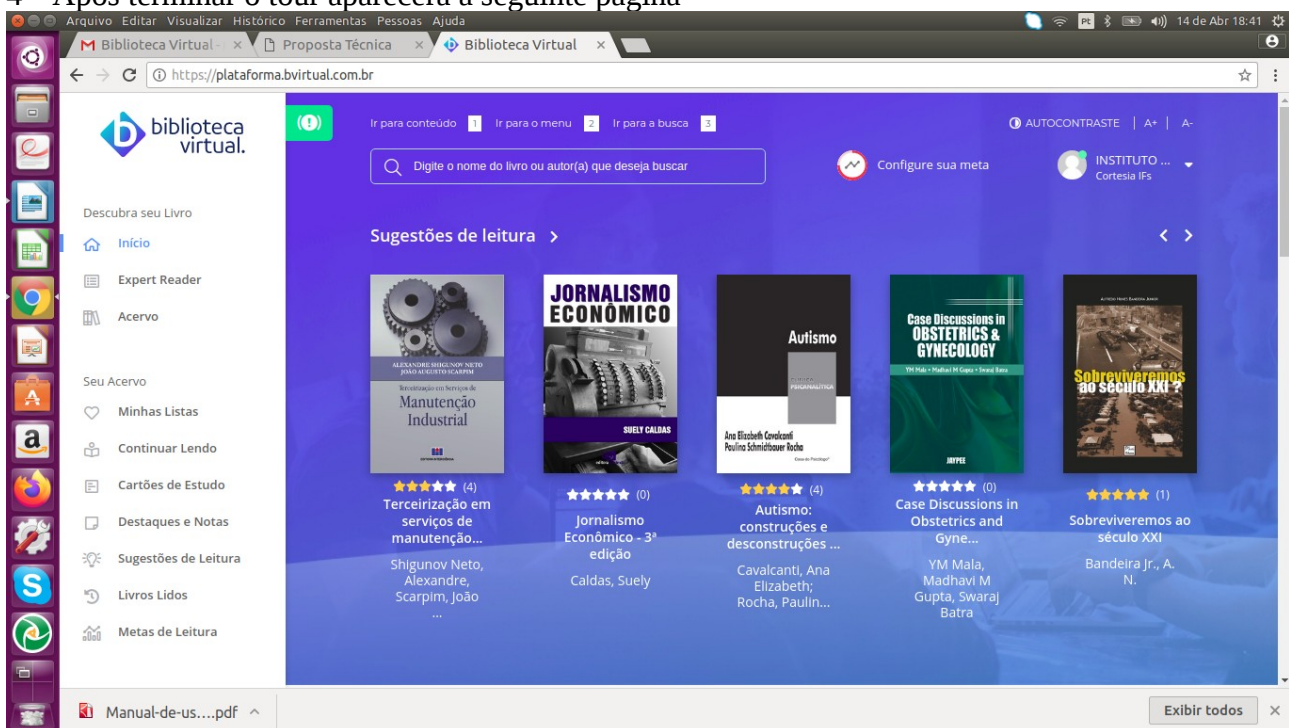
4 – Após terminar o tour aparecerá a seguinte página

Arquivo Editar Visualizar Histórico Ferramentas Pessoas Ajuda

14 de Abr 18:41

Biblioteca Virtual - × Proposta Técnica × Biblioteca Virtual ×

https://plataforma.bvirtual.com.br

biblioteca virtual.

Ir para conteúdo 1 Ir para o menu 2 Ir para a busca 3

AUTOCONTRASTE | A+ | A-

Digite o nome do livro ou autor(a) que deseja buscar

Configure sua meta

INSTITUTO ... Cortesia IFs

Descubra seu Livro

Início

Expert Reader

Acervo

Seu Acervo

Minhas Listas

Continuar Lendo

Cartões de Estudo

Destaques e Notas

Sugestões de Leitura

Livros Lidos

Metas de Leitura

Sugestões de leitura >

ALEXANDRE SHIGUNOV NETO JOÃO AUGUSTO SCARPIM Terceirização em Serviços de Manutenção Industrial

(4) Terceirização em serviços de manutenção...

Shigunov Neto, Alexandre, Scarpim, João ...

JORNALISMO ECONÔMICO SUELY CALDAS

(0) Jornalismo Econômico - 3ª edição

Caldas, Suely

Autismo Ana Elizabeth Cavalcanti Paulina Schmidtbauer Rocha

(4) Autismo: construções e desconstruções ...

Cavalcanti, Ana Elizabeth; Rocha, Paulin...

Case Discussions in OBSTETRICS & GYNECOLOGY YM Mala • Madhavi M Gupta • Swaraj Batra JAYPEE

(0) Case Discussions in Obstetrics and Gyne...

YM Mala, Madhavi M Gupta, Swaraj Batra

Sobreviveremos ao século XXI ?

(1) Sobreviveremos ao século XXI

Bandeira Jr., A. N.

Manual-de-us....pdf ^

Exibir todos ×